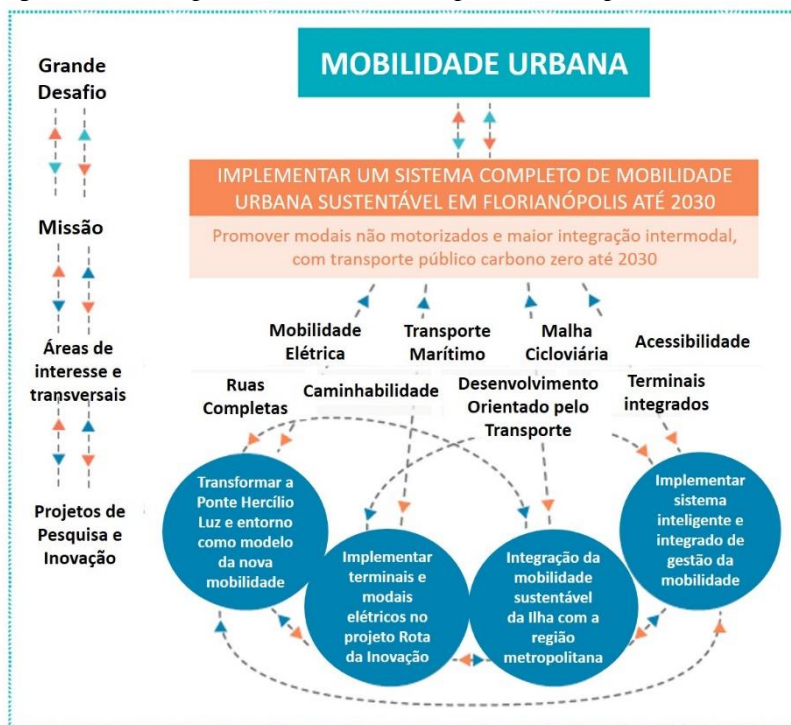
Grande Desafio

Missão

Áreas de interesse e transversais

Projetos de Pesquisa e Inovação

MOBILIDADE URBANA

IMPLEMENTAR UM SISTEMA COMPLETO DE MOBILIDADE URBANA SUSTENTÁVEL EM FLORIANÓPOLIS ATÉ 2030

Promover modais não motorizados e maior integração intermodal, com transporte público carbono zero até 2030

Mobilidade Elétrica

Transporte Marítimo

Malha Cicloviária

Acessibilidade

Ruas Completas

Caminhabilidade

Desenvolvimento Orientado pelo Transporte

Terminais integrados

Transformar a Ponte Hercílio Luz e entorno como modelo da nova mobilidade

Implementar terminais e modais elétricos no projeto Rota da Inovação

Integração da mobilidade sustentável da Ilha com a região metropolitana

Implementar sistema inteligente e integrado de gestão da mobilidade